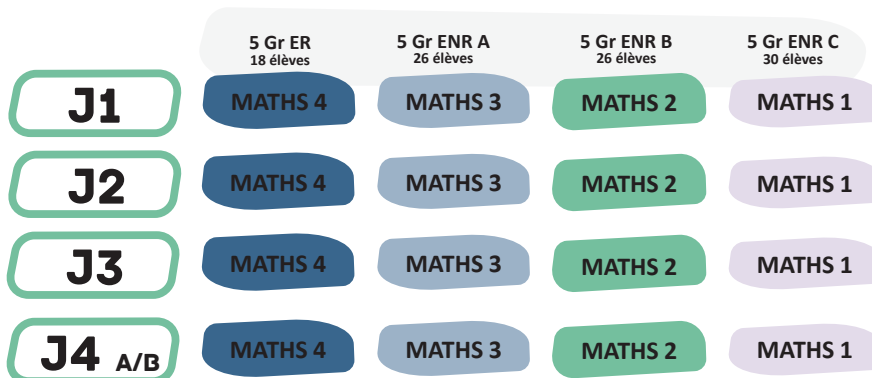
|  | 5 Gr ER 18 élèves | 5 Gr ENR A 26 élèves | 5 Gr ENR B 26 élèves | 5 Gr ENR C 30 élèves |
|---|---|---|---|---|
| J1 | MATHS 4 | MATHS 3 | MATHS 2 | MATHS 1 |
| J2 | MATHS 4 | MATHS 3 | MATHS 2 | MATHS 1 |
| J3 | MATHS 4 | MATHS 3 | MATHS 2 | MATHS 1 |
| J4 A/B | MATHS 4 | MATHS 3 | MATHS 2 | MATHS 1 |